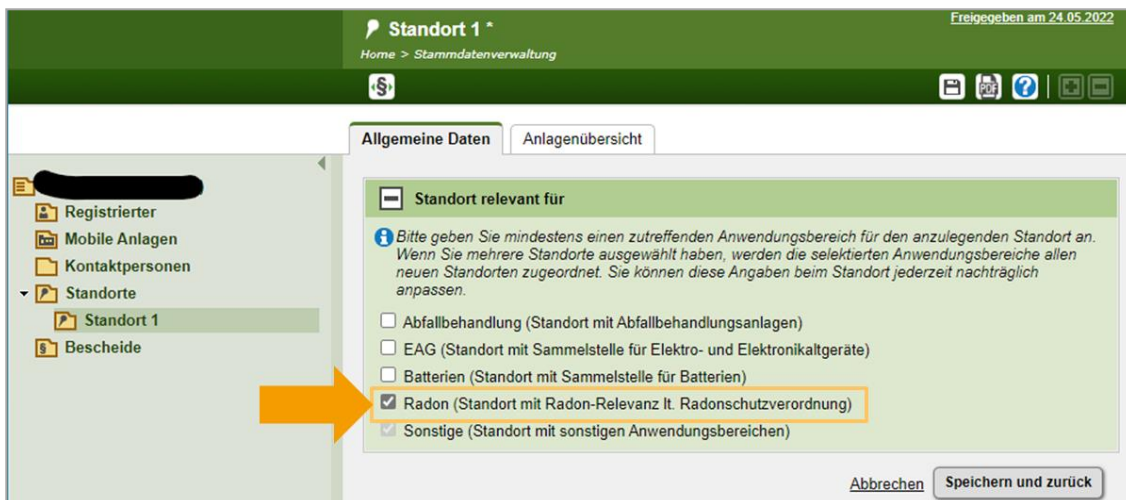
Standort 1 *

Home > Stammdatenverwaltung

Freigegeben am 24.05.2022

Allgemeine Daten

Anlagenübersicht

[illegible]

Registrierter

Mobile Anlagen

Kontaktpersonen

Standorte

Standort 1

Bescheide

Standort relevant für

Bitte geben Sie mindestens einen zutreffenden Anwendungsbereich für den anzulegenden Standort an. Wenn Sie mehrere Standorte ausgewählt haben, werden die selektierten Anwendungsbereiche allen neuen Standorten zugeordnet. Sie können diese Angaben beim Standort jederzeit nachträglich anpassen.

Abfallbehandlung (Standort mit Abfallbehandlungsanlagen)

EAG (Standort mit Sammelstelle für Elektro- und Elektronikaltgeräte)

Batterien (Standort mit Sammelstelle für Batterien)

Radon (Standort mit Radon-Relevanz lt. Radonschutzverordnung)

Sonstige (Standort mit sonstigen Anwendungsbereichen)

Abbrechen

Speichern und zurück